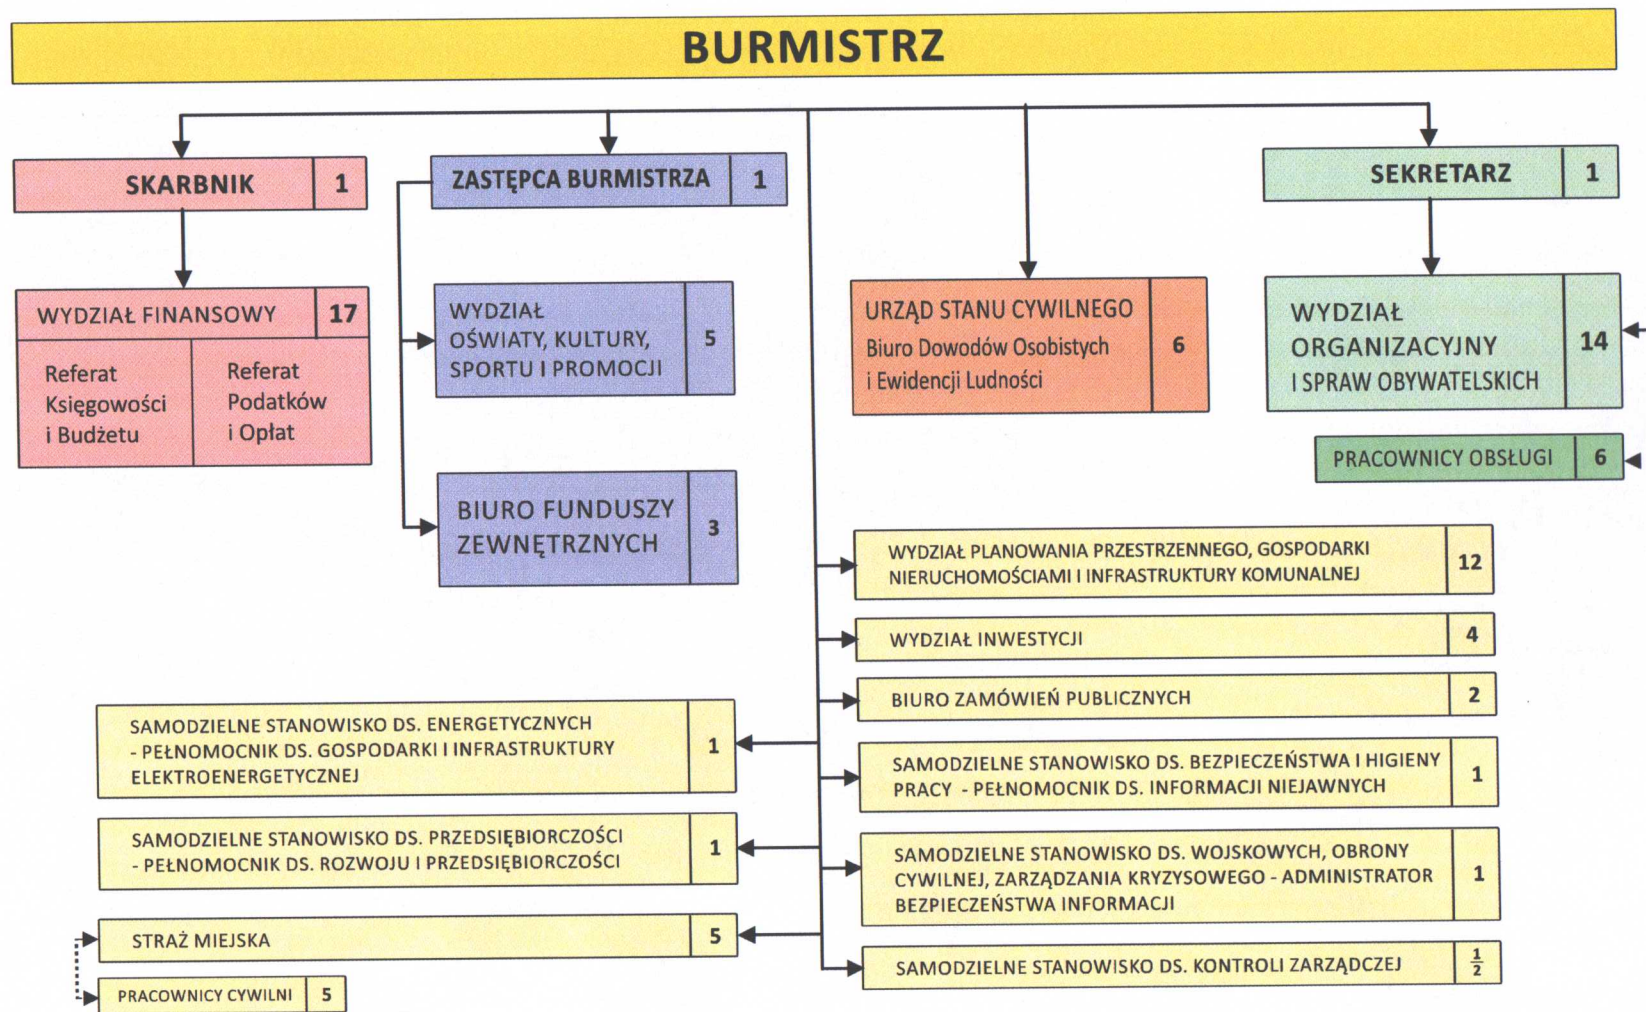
BURMISTRZ

SKARBNIK 1

ZASTĘPCA BURMISTRZA 1

SEKRETARZ 1

WYDZIAŁ FINANSOWY 17

Referat Księgowości i Budżetu

Referat Podatków i Opłat

WYDZIAŁ OŚWIATY, KULTURY, SPORTU I PROMOCJI 5

BIURO FUNDUSZY ZEWNĘTRZNYCH 3

URZĄD STANU CYWILNEGO Biuro Dowodów Osobistych i Ewidencji Ludności 6

WYDZIAŁ ORGANIZACYJNY I SPRAW OBYWATELSKICH 14

PRACOWNICY OBSŁUGI 6

WYDZIAŁ PLANOWANIA PRZESTRZENNEGO, GOSPODARKI NIERUCHOMOŚCIAMI I INFRASTRUKTURY KOMUNALNEJ 12

WYDZIAŁ INWESTYCJI 4

BIURO ZAMÓWIEŃ PUBLICZNYCH 2

SAMODZIELNE STANOWISKO DS. BEZPIECZEŃSTWA I HIGIENY PRACY - PEŁNOMOCNIK DS. INFORMACJI NIEJAWNYCH 1

SAMODZIELNE STANOWISKO DS. WOJSKOWYCH, OBRONY CYWILNEJ, ZARZĄDZANIA KRYZYSOWEGO - ADMINISTRATOR BEZPIECZEŃSTWA INFORMACJI 1

SAMODZIELNE STANOWISKO DS. KONTROLI ZARZĄDCZEJ $\frac{1}{2}$

SAMODZIELNE STANOWISKO DS. ENERGETYCZNYCH - PEŁNOMOCNIK DS. GOSPODARKI I INFRASTRUKTURY ELEKTROENERGETYCZNEJ 1

SAMODZIELNE STANOWISKO DS. PRZEDSIĘBIORCZOŚCI - PEŁNOMOCNIK DS. ROZWOJU I PRZEDSIĘBIORCZOŚCI 1

STRAŻ MIEJSKA 5

PRACOWNICY CYWILNI 5